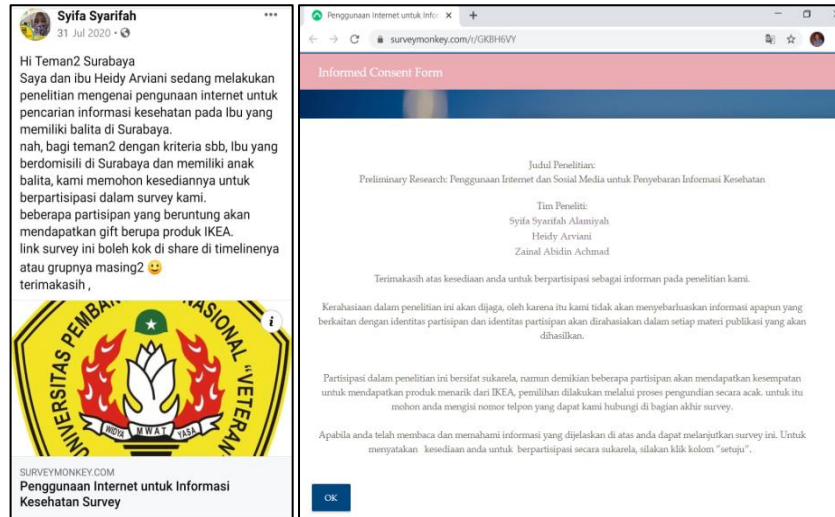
Syifa Syarifah
31 Jul 2020 ·

Hi Teman2 Surabaya
Saya dan ibu Heidy Arviani sedang melakukan penelitian mengenai pengunaan internet untuk pencarian informasi kesehatan pada Ibu yang memiliki balita di Surabaya.
nah, bagi teman2 dengan kriteria sbb, Ibu yang berdomisili di Surabaya dan memiliki anak balita, kami memohon kesediannya untuk berpartisipasi dalam survey kami.
beberapa partisipan yang beruntung akan mendapatkan gift berupa produk IKEA.
link survey ini boleh kok di share di timelinenya atau grupnya masing2 🙂
terimakasih ,

UNIVERSITAS PEMBANGUNAN NASIONAL "VETERAN"
WIDYA MWAT YASA

SURVEYMONKEY.COM
Penggunaan Internet untuk Informasi Kesehatan Survey

Penggunaan Internet untuk Infor ×  +
surveymonkey.com/r/GKBH6VY

Informed Consent Form

Judul Penelitian:
Preliminary Research: Penggunaan Internet dan Sosial Media untuk Penyebaran Informasi Kesehatan

Tim Peneliti:
Syifa Syarifah Alamiyah
Heidy Arviani
Zainal Abidin Achmad

Terimakasih atas kesediaan anda untuk berpartisipasi sebagai informan pada penelitian kami.

Kerahasiaan dalam penelitian ini akan dijaga, oleh karena itu kami tidak akan menyebarluaskan informasi apapun yang berkaitan dengan identitas partisipan dan identitas partisipan akan dirahasiakan dalam setiap materi publikasi yang akan dihasilkan.

Partisipasi dalam penelitian ini bersifat sukarela, namun demikian beberapa partisipan akan mendapatkan kesempatan untuk mendapatkan produk menarik dari IKEA, pemilihan dilakukan melalui proses pengundian secara acak. untuk itu mohon anda mengisi nomor telpon yang dapat kami hubungi di bagian akhir survey.

Apabila anda telah membaca dan memahami informasi yang dijelaskan di atas anda dapat melanjutkan survey ini. Untuk menyatakan kesediaan anda untuk berpartisipasi secara sukarela, silakan klik kolom "setuju".

OK